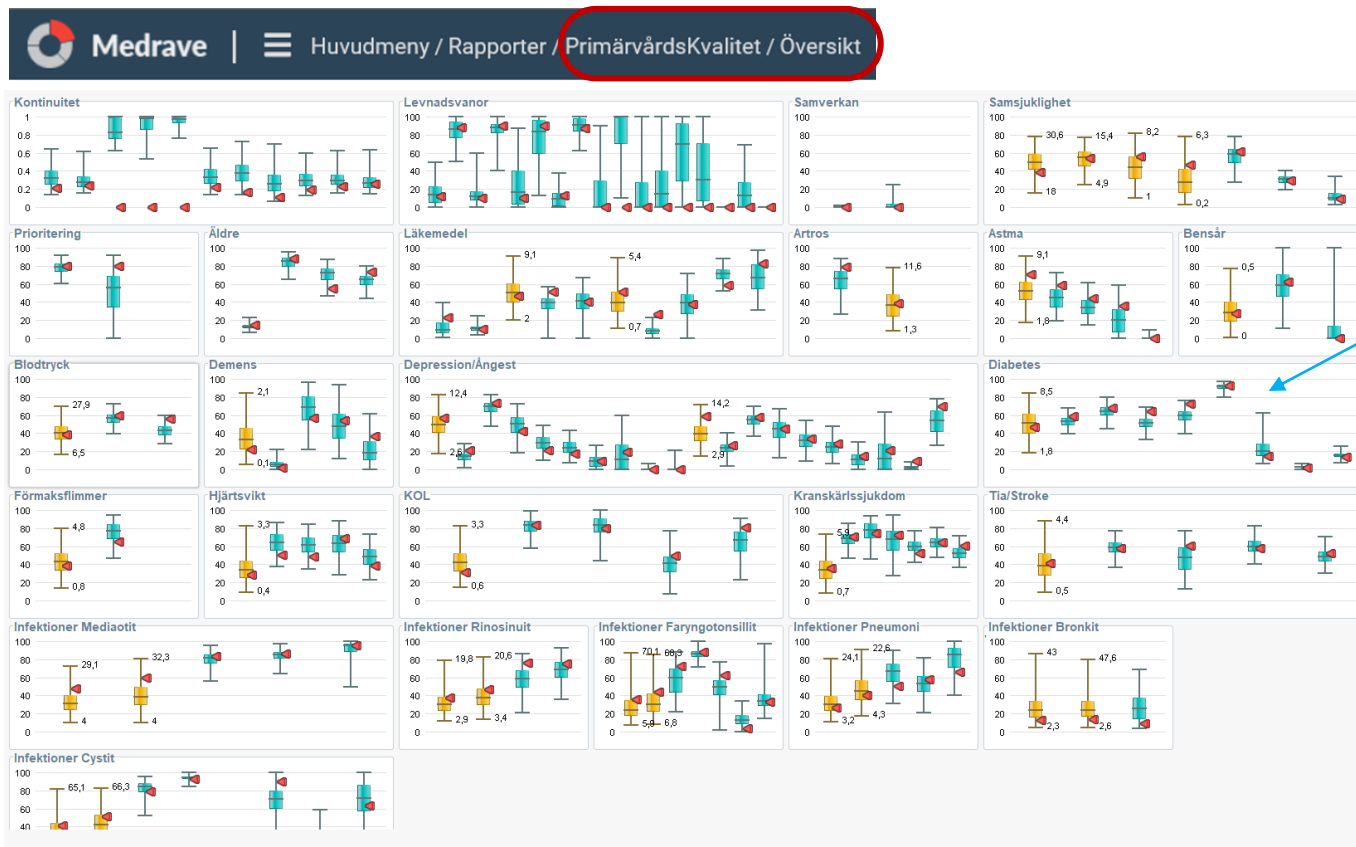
Medrave | Huvudmeny / Rapporter / PrimärvårdsKvalitet / Översikt

Kontinuitet
1
0.8
0.6
0.4
0.2
0

Levnadsvanor
100
80
60
40
20
0

Samverkan
100
80
60
40
20
0

Samsjuklighet
100
80
60
40
20
0
30,6
18
15,4
4,9
8,2
1
6,3
0,2

Prioritering
100
80
60
40
20
0

Äldre
100
80
60
40
20
0

Läkemedel
100
80
60
40
20
0
9,1
2
5,4
0,7

Artros
100
80
60
40
20
0
11,6
1,3

Astma
100
80
60
40
20
0
9,1
1,8

Bensår
100
80
60
40
20
0
0,5
0

Blodtryck
100
80
60
40
20
0
27,9
6,5

Demens
100
80
60
40
20
0
2,1
0,1

Depression/Ångest
100
80
60
40
20
0
12,4
2,6
14,2
2,9

Diabetes
100
80
60
40
20
0
8,5
1,8

Förmaksflimmer
100
80
60
40
20
0
4,8
0,8

Hjärtsvikt
100
80
60
40
20
0
3,3
0,4

KOL
100
80
60
40
20
0
3,3
0,6

Kranskärlssjukdom
100
80
60
40
20
0
5,8
0,7

Tia/Stroke
100
80
60
40
20
0
4,4
0,5

Infektioner Mediaotit
100
80
60
40
20
0
29,1
4
32,3
4

Infektioner Rinosinuit
100
80
60
40
20
0
19,8
2,9
20,6
3,4

Infektioner Faryngotonsillit
100
80
60
40
20
0
70,1
5,6
60,3
6,8

Infektioner Pneumoni
100
80
60
40
20
0
24,1
3,2
22,6
4,3

Infektioner Bronkit
100
80
60
40
20
0
43
2,3
47,6
2,6

Infektioner Cystit
100
80
60
40
65,1
66,3